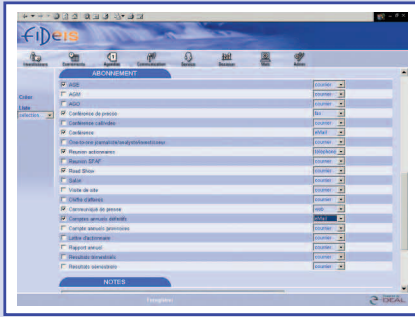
Fideis

Investisseurs Evenements Agendas Communication Services Analyses Web Admin

ABONNEMENT

Color
Liste
sélection

AGE courrier
AGM courrier
AGO courrier
Conférence de presse fax
Conférence calendrier courrier
Conférence détail
Ouverture journal/analyste/investisseur
Réunion actionnaires téléphone
Réunion SFAF courrier
Road Show courrier
Salon courrier
Visite de site courrier
Chiffre d'affaires courrier
Communiqué de presse mail
Comptes annuels définitifs détail
Comptes annuels provisoires courrier
Lettre d'actionnaire courrier
Rapport annuel courrier
Résultats trimestriels courrier
Résultats semestriels courrier

NOTES

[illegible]